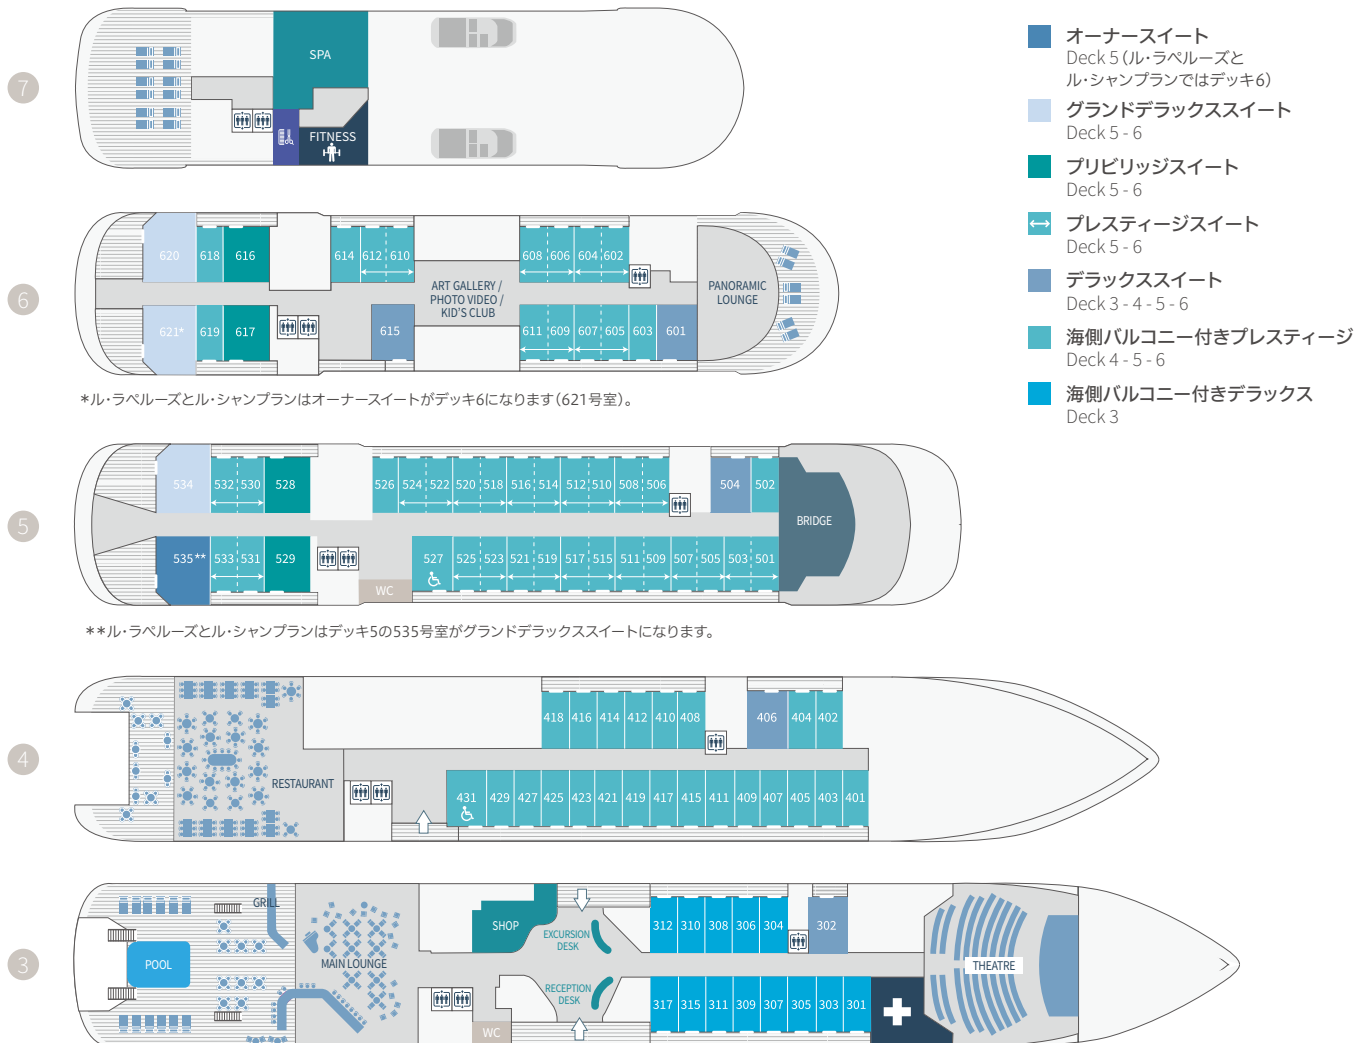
7
SPA
FITNESS

6
620 618 616 614 612 610 608 606 604 602
ART GALLERY / PHOTO VIDEO / KID'S CLUB
PANORAMIC LOUNGE
621* 619 617 615 611 609 607 605 603 601

*ル・ラペルーズとル・シャンプランはオーナースイートがデッキ6になります(621号室)。

5
534 532 530 528 526 524 522 520 518 516 514 512 510 508 506 504 502
BRIDGE
535** 533 531 529 527 525 523 521 519 517 515 511 509 507 505 503 501
WC

**ル・ラペルーズとル・シャンプランはデッキ5の535号室がグランドデラックススイートになります。

4
418 416 414 412 410 408 406 404 402
RESTAURANT
431 429 427 425 423 421 419 417 415 411 409 407 405 403 401

3
GRILL
POOL
MAIN LOUNGE
SHOP
EXCURSION DESK
RECEPTION DESK
WC
312 310 308 306 304 302
317 315 311 309 307 305 303 301
THEATRE

オーナースイート
Deck 5 (ル・ラペルーズと ル・シャンプランではデッキ6)
グランドデラックススイート
Deck 5 - 6
プリビリッジスイート
Deck 5 - 6
プレスティージスイート
Deck 5 - 6
デラックススイート
Deck 3 - 4 - 5 - 6
海側バルコニー付きプレスティージ
Deck 4 - 5 - 6
海側バルコニー付きデラックス
Deck 3